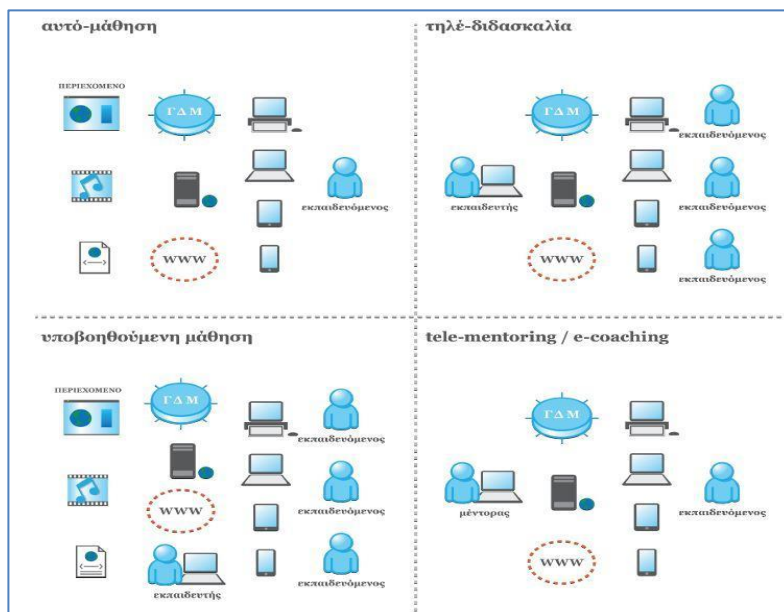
αυτό-μάθηση

ΠΕΡΙΕΧΟΜΕΝΟ

ΓΔΜ

εκπαιδευόμενος

WWW

τηλέ-διδασκαλία

ΓΔΜ

εκπαιδευόμενος

εκπαιδευτής

εκπαιδευόμενος

WWW

εκπαιδευόμενος

υποβοηθούμενη μάθηση

ΠΕΡΙΕΧΟΜΕΝΟ

ΓΔΜ

εκπαιδευόμενος

WWW

εκπαιδευόμενος

εκπαιδευτής

εκπαιδευόμενος

tele-mentoring / e-coaching

ΓΔΜ

μέντορας

εκπαιδευόμενος

WWW